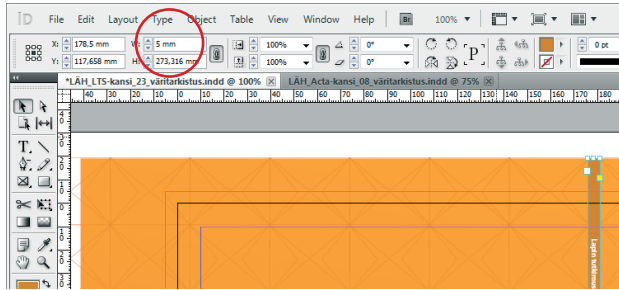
ID File Edit Layout Type Object Table View Window Help Br 100%

X: 178,5 mm W: 5 mm 100% 0° P 0 pt
Y: 117,658 mm H: 273,316 mm 100% 0°

*LÄH_LTS-kansi_23_väritarkistus.indd @ 100% × LÄH_Acta-kansi_08_väritarkistus.indd @ 75% ×

40 30 20 10 0 10 20 30 40 50 60 70 80 90 100 110 120 130 140 150 160 170 180

Lapin yliopisto